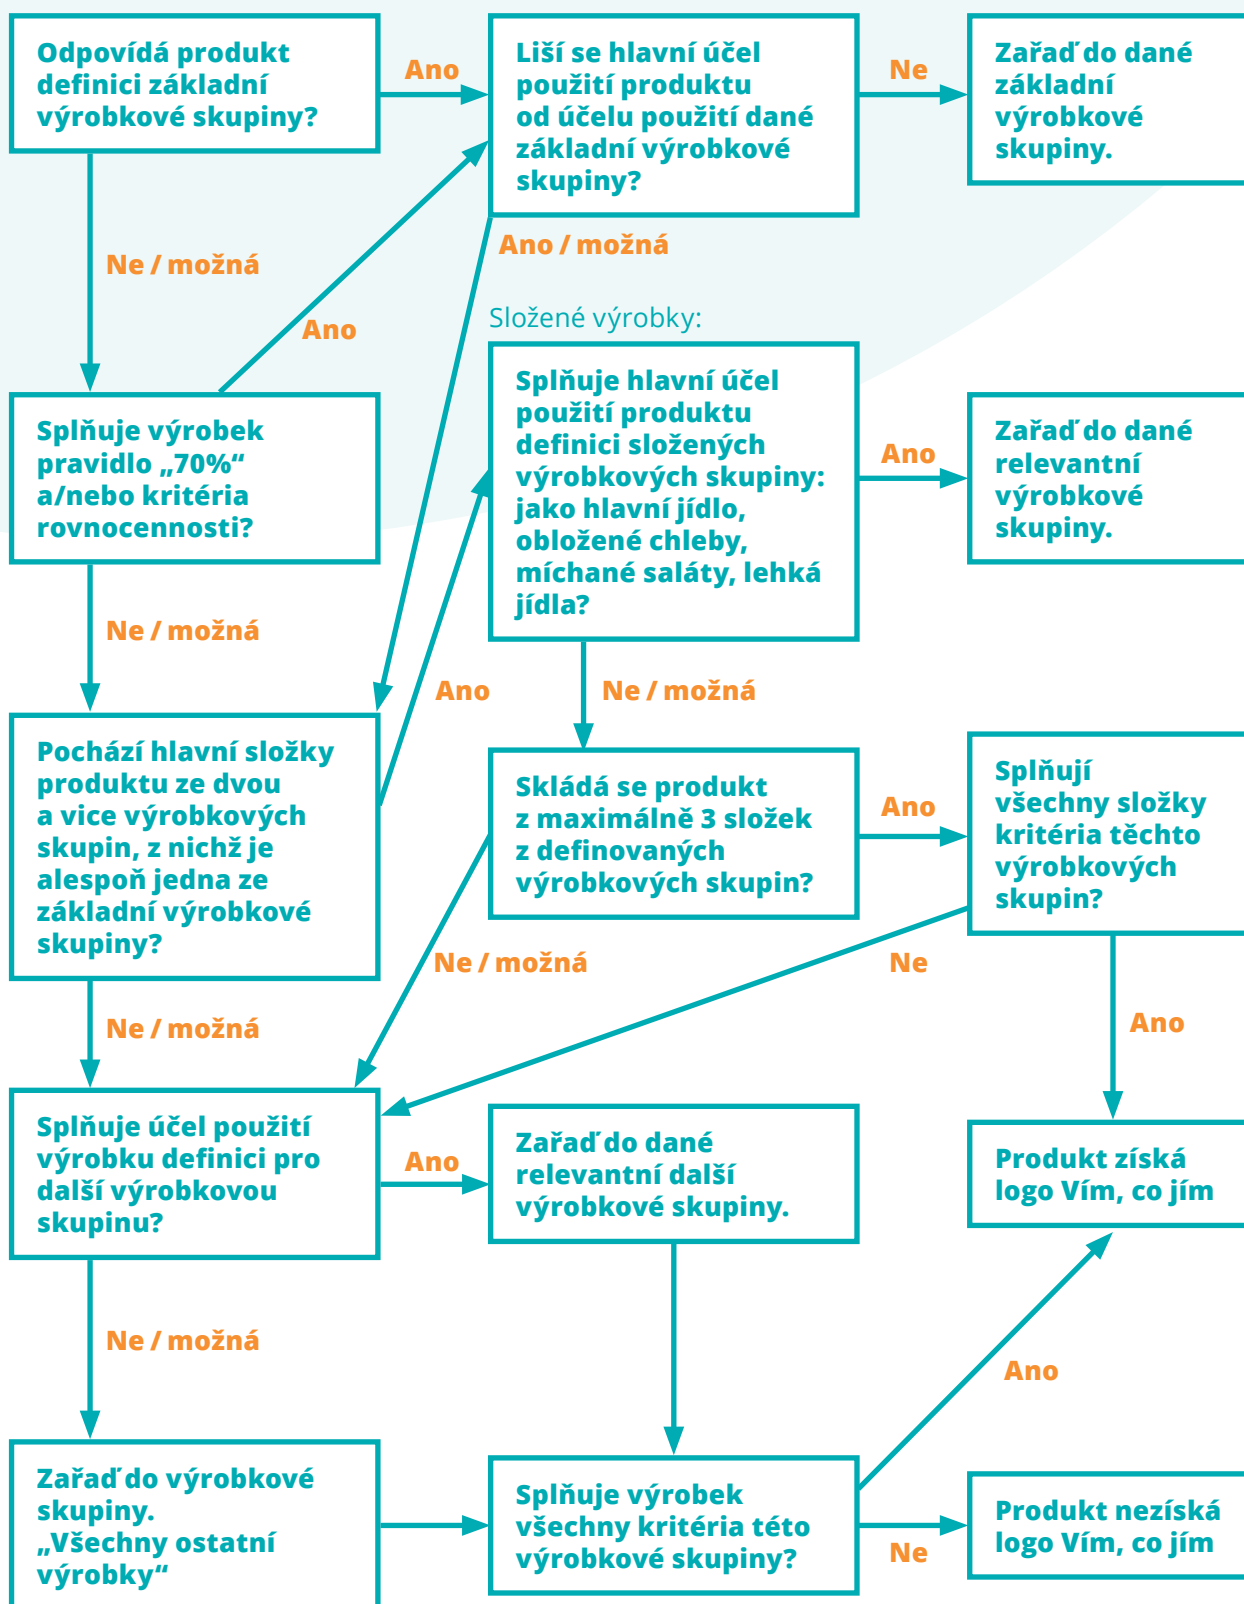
Odpovídá produkt definici základní výrobkové skupiny?

Ano

Liší se hlavní účel použití produktu od účelu použití dané základní výrobkové skupiny?

Ne

Zařaď do dané základní výrobkové skupiny.

Ne / možná

Ano

Ano / možná

Složené výrobky:

Splňuje výrobek pravidlo „70%“ a/nebo kritéria rovnocennosti?

Splňuje hlavní účel použití produktu definici složených výrobkových skupiny: jako hlavní jídlo, obložené chleby, míchané saláty, lehká jídla?

Ano

Zařaď do dané relevantní výrobkové skupiny.

Ne / možná

Ano

Ne / možná

Pochází hlavní složky produktu ze dvou a vice výrobkových skupin, z nichž je alespoň jedna ze základní výrobkové skupiny?

Skládá se produkt z maximálně 3 složek z definovaných výrobkových skupin?

Ano

Splňují všechny složky kritéria těchto výrobkových skupin?

Ne / možná

Ne

Ne / možná

Ano

Splňuje účel použití výrobku definici pro další výrobkovou skupinu?

Ano

Zařaď do dané relevantní další výrobkové skupiny.

Produkt získá logo Vím, co jím

Ne / možná

Ano

Zařaď do výrobkové skupiny. „Všechny ostatní výrobky“

Splňuje výrobek všechny kritéria této výrobkové skupiny?

Ne

Produkt nezíská logo Vím, co jím